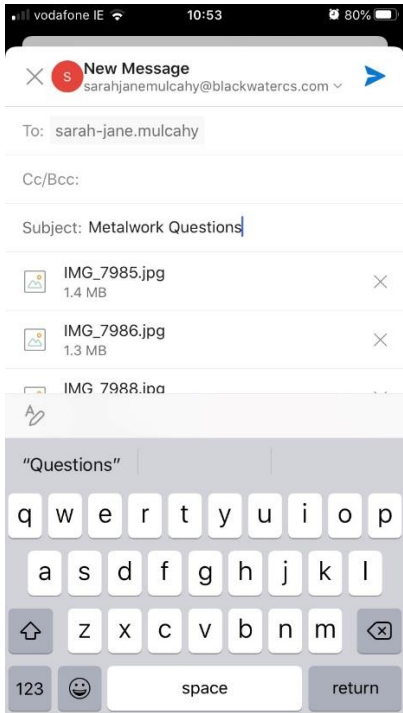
vodafone IE 10:53 80%

S New Message
sarahjanemulcahy@blackwatercs.com

To: sarah-jane.mulcahy

Cc/Bcc:

Subject: Metalwork Questions

IMG_7985.jpg
1.4 MB

IMG_7986.jpg
1.3 MB

IMG_7988.jpg

"Questions"

q w e r t y u i o p
a s d f g h j k l
z x c v b n m
123 space return